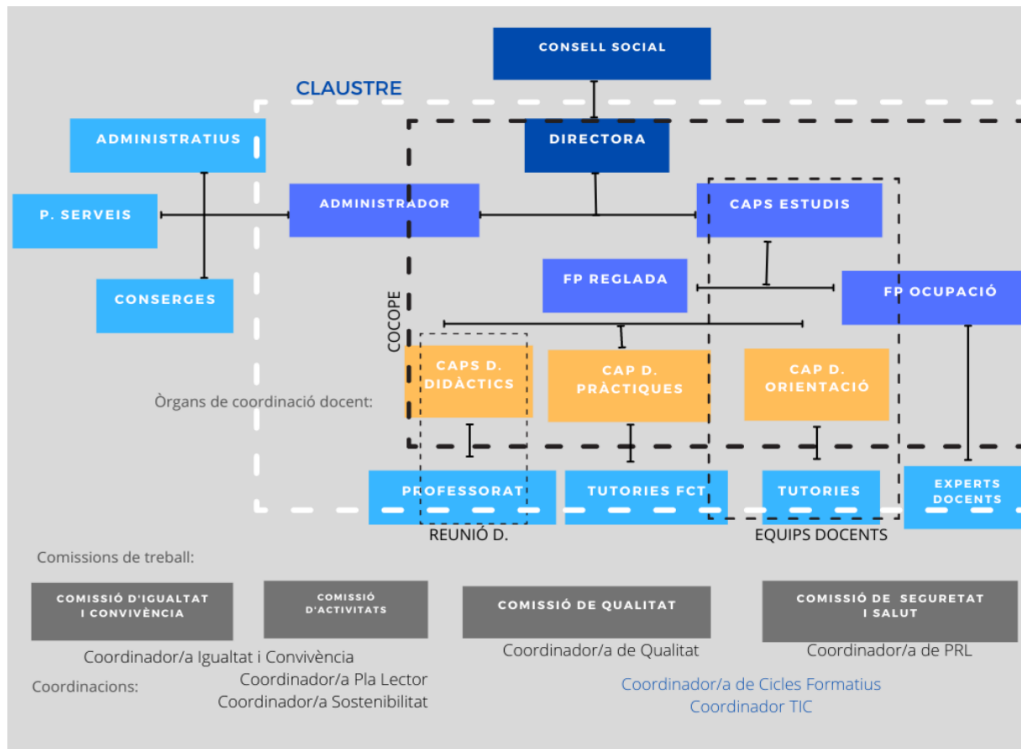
CONSELL SOCIAL

CLAUSTRE

ADMINISTRATIUS

DIRECTORA

P. SERVEIS

ADMINISTRADOR

CAPS ESTUDIS

CONSERGES

FP REGLADA

FP OCUPACIÓ

COCOPE

CAPS D. DIDÀCTICS

CAP D. PRÀCTIQUES

CAP D. ORIENTACIÓ

Òrgans de coordinació docent:

PROFESSORAT

TUTORIES FCT

TUTORIES

EXPERTS DOCENTS

REUNIÓ D.

EQUIPS DOCENTS

Comissions de treball:

COMISSIÓ D'IGUALTAT I CONVIVÈNCIA

COMISSIÓ D'ACTIVITATS

COMISSIÓ DE QUALITAT

COMISSIÓ DE SEGURETAT I SALUT

Coordinador/a Igualtat i Convivència

Coordinador/a de Qualitat

Coordinador/a de PRL

Coordinacions:

Coordinador/a Pla Lector

Coordinador/a Sostenibilitat

Coordinador/a de Cicles Formatius

Coordinador TIC